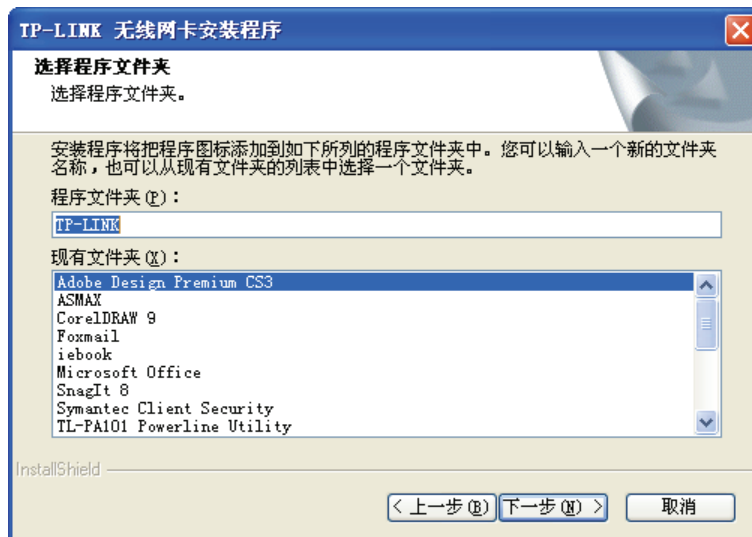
TP-LINK 无线网卡安装程序

选择程序文件夹
选择程序文件夹。

安装程序将把程序图标添加到如下所列的程序文件夹中。您可以输入一个新的文件夹名称，也可以从现有文件夹的列表中选择一个文件夹。

程序文件夹(P):
TP-LINK

现有文件夹(X):
Adobe Design Premium CS3
ASMAX
CorelDRAW 9
Foxmail
iebook
Microsoft Office
SnagIt 8
Symantec Client Security
TL-PA101 Powerline Utility

InstallShield

< 上一步(B) | 下一步(N) > | 取消